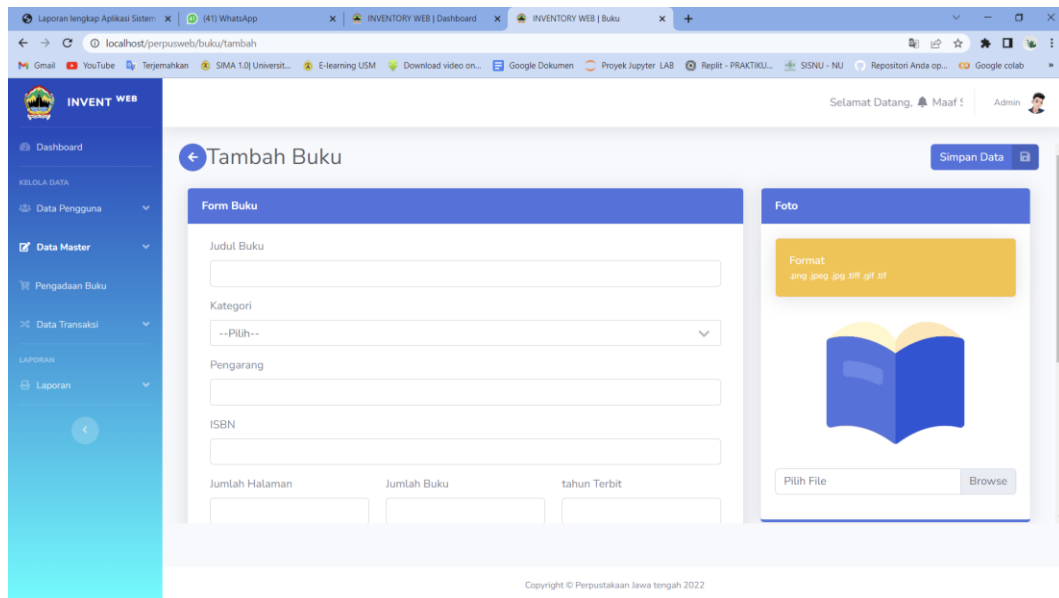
Laporan lengkap Aplikasi Sistem × (41) WhatsApp × INVENTORY WEB | Dashboard × INVENTORY WEB | Buku × +

localhost/perpusweb/buku/tambah

Gmail YouTube Terjemahkan SIMA 1.0| Universit... E-learning USM Download video on... Google Dokumen Proyek Jupyter LAB Replit - PRAKTIKU... SISNU - NU Repositori Anda op... Google colab

INVENT WEB

Selamat Datang, Maaf S Admin

Dashboard

KELOLA DATA

Data Pengguna

Data Master

Pengadaan Buku

Data Transaksi

LAPORAN

Laporan

Tambah Buku

Simpan Data

Form Buku

Judul Buku

Kategori

--Pilih--

Pengarang

ISBN

Jumlah Halaman

Jumlah Buku

tahun Terbit

Foto

Format
.png .jpeg .jpg .tiff .gif .tif

Pilih File

Browse

Copyright © Perpustakaan Jawa tengah 2022